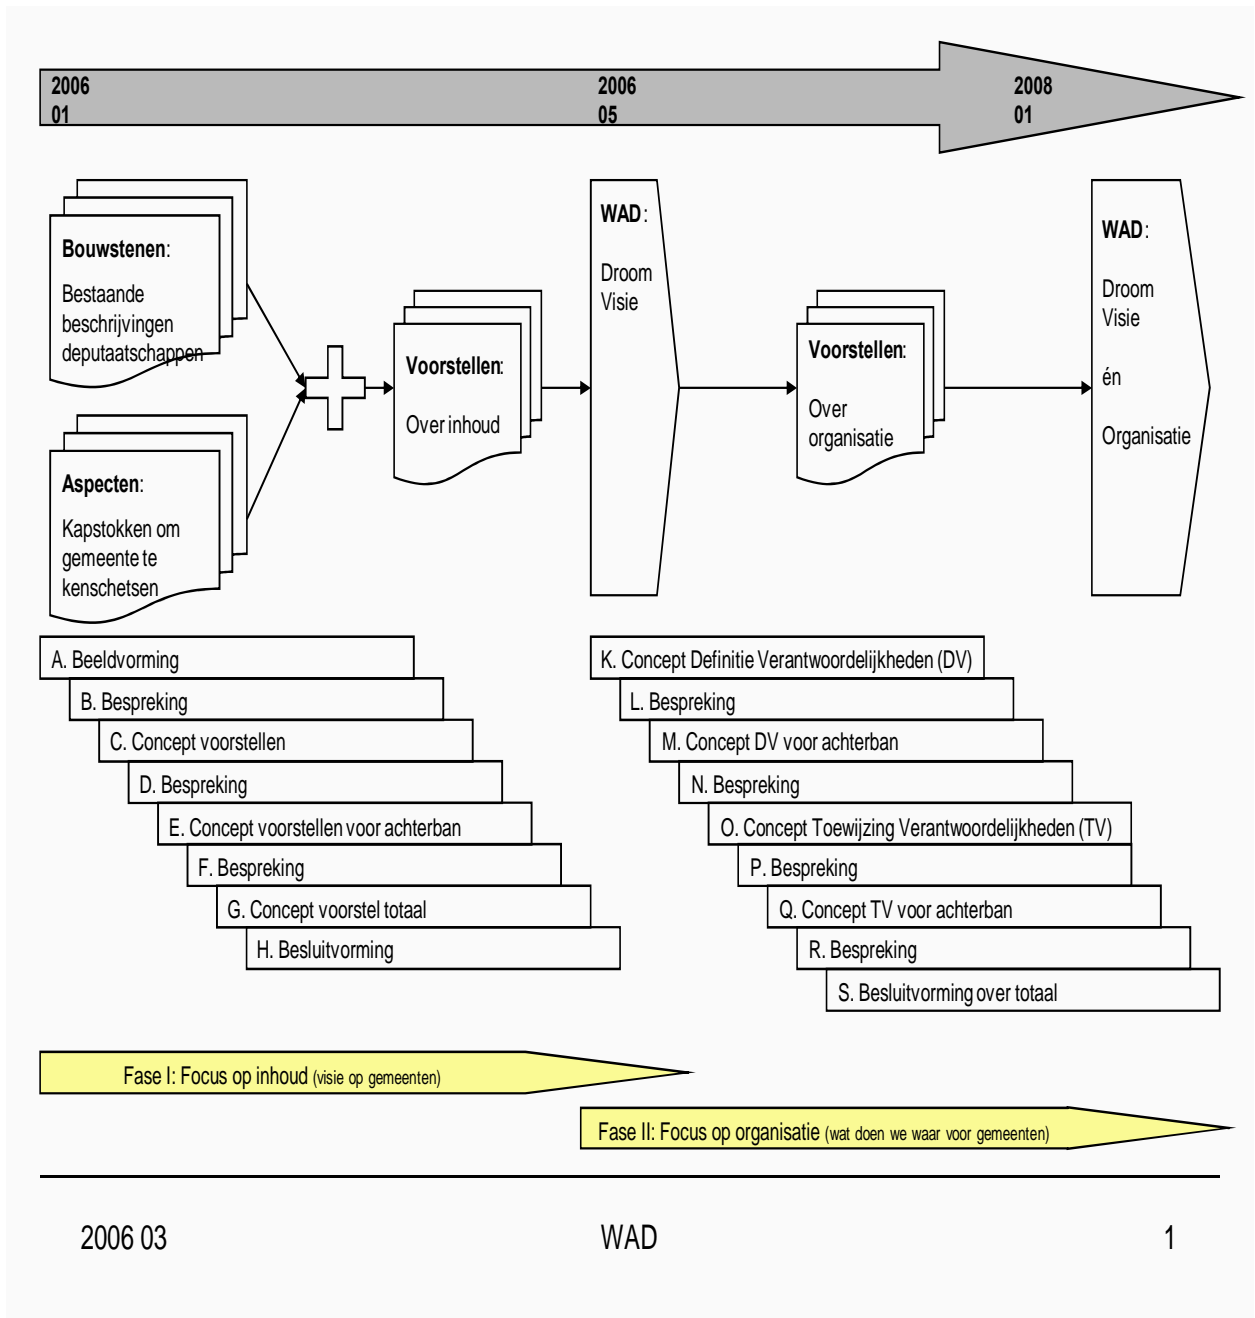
2006
01

2006
05

2008
01

**Bouwstenen**:

Bestaande beschrijvingen deputaatschappen

**Aspecten**:

Kapstokken om gemeente te kenschetsen

**Voorstellen**:

Over inhoud

**WAD**:

Droom
Visie

**Voorstellen**:

Over organisatie

**WAD**:

Droom
Visie

én

Organisatie

A. Beeldvorming
B. Bespreking
C. Concept voorstellen
D. Bespreking
E. Concept voorstellen voor achterban
F. Bespreking
G. Concept voorstel totaal
H. Besluitvorming

K. Concept Definitie Verantwoordelijkheden (DV)
L. Bespreking
M. Concept DV voor achterban
N. Bespreking
O. Concept Toewijzing Verantwoordelijkheden (TV)
P. Bespreking
Q. Concept TV voor achterban
R. Bespreking
S. Besluitvorming over totaal

Fase I: Focus op inhoud (visie op gemeenten)

Fase II: Focus op organisatie (wat doen we waar voor gemeenten)

2006 03

WAD

1